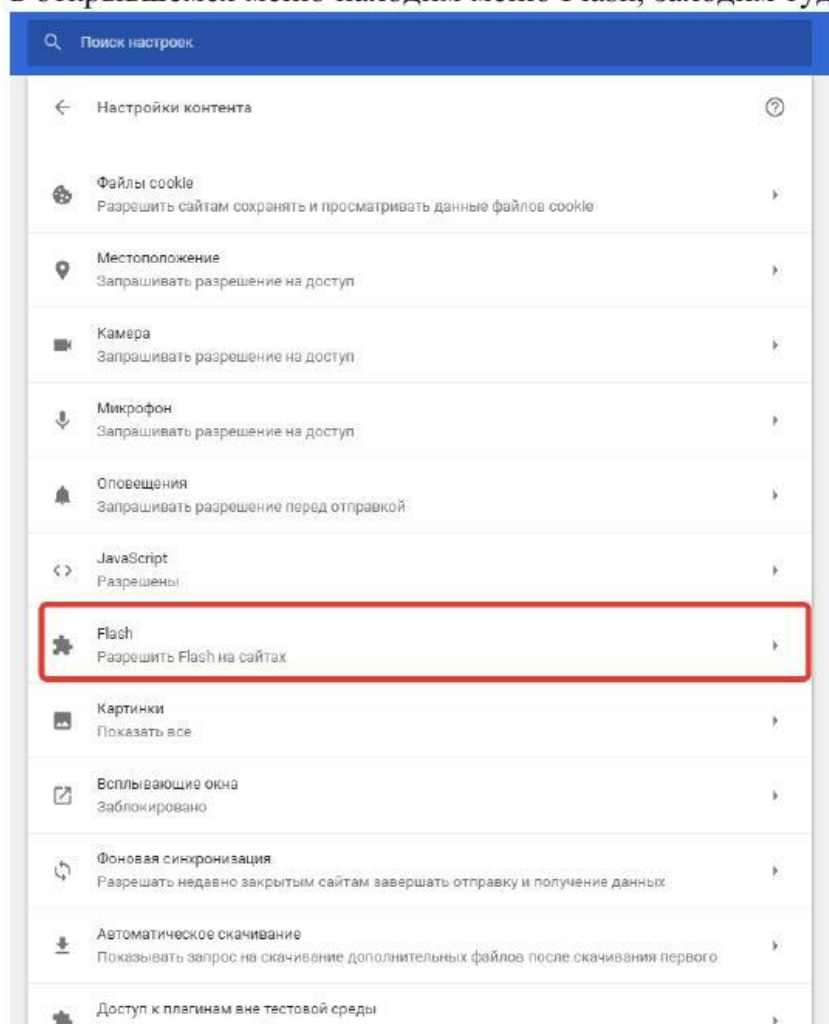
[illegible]

Поиск настроек

Настройки контента

Файлы cookie
Разрешить сайтам сохранять и просматривать данные файлов cookie

Местоположение
Запрашивать разрешение на доступ

Камера
Запрашивать разрешение на доступ

Микрофон
Запрашивать разрешение на доступ

Оповещения
Запрашивать разрешение перед отправкой

JavaScript
Разрешены

Flash
Разрешить Flash на сайтах

Картинки
Показать все

Всплывающие окна
Заблокировано

Фоновая синхронизация
Разрешать недавно закрытым сайтам завершать отправку и получение данных

Автоматическое скачивание
Показывать запрос на скачивание дополнительных файлов после скачивания первого

Доступ к плагинам вне тестовой среды